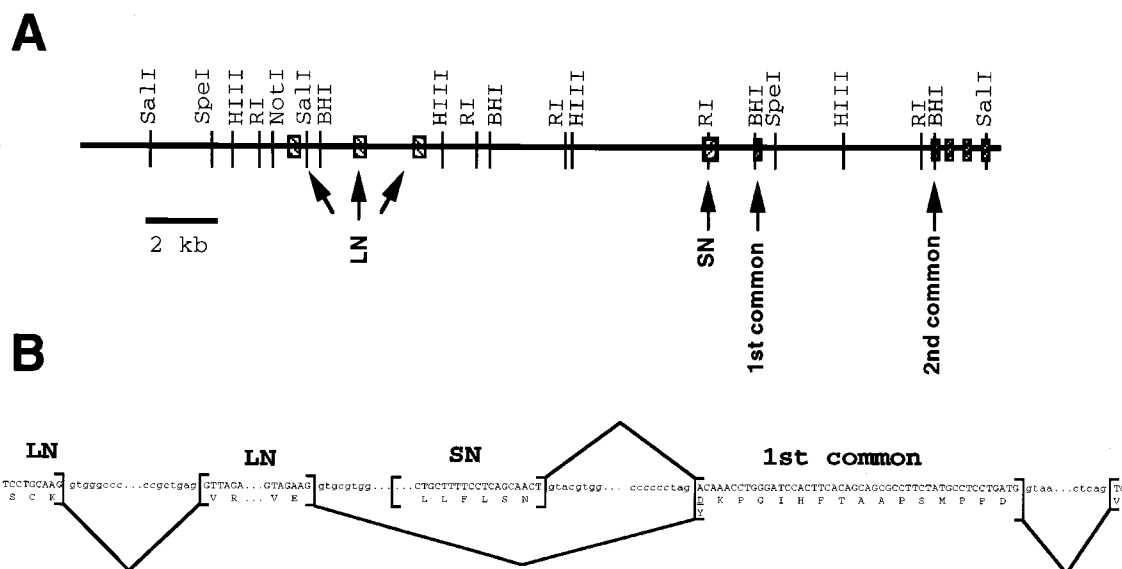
A

SalI SpeI HIII RI NotI SalI BHI HIII RI BHI RI HIII RI BHI SpeI HIII RI BHI SalI

2 kb

LN

SN

1st common

2nd common

B

LN

LN

SN

1st common

TCCTGCAAG gtgggccc...ccgctgag GTTAGA...GTAGAAG gtgcgtgg... ...CTGCTTTTCCTCAGCAACT gtacgtgg... cccccctag ACAAACCTGGGATCCACTTCACAGCAGCGCCTTCTATGCCTCCTGATG gtaa...ctcag T

S C K

V R ... V E

L L F L S N

D K P G I H F T A A P S M P P D

Y

V